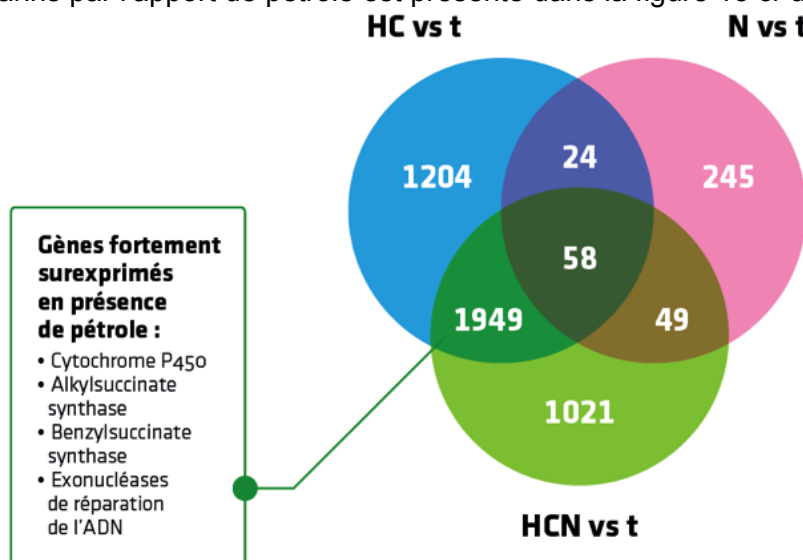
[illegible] par l'apport de pétrole est présenté dans la figure 4C et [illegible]

HC vs t

N vs t

1204

24

245

58

1949

49

1021

HCN vs t

**Gènes fortement surexprimés en présence de pétrole :**
• Cytochrome P450
• Alkylsuccinate synthase
• Benzylsuccinate synthase
• Exonucléases de réparation de l'ADN